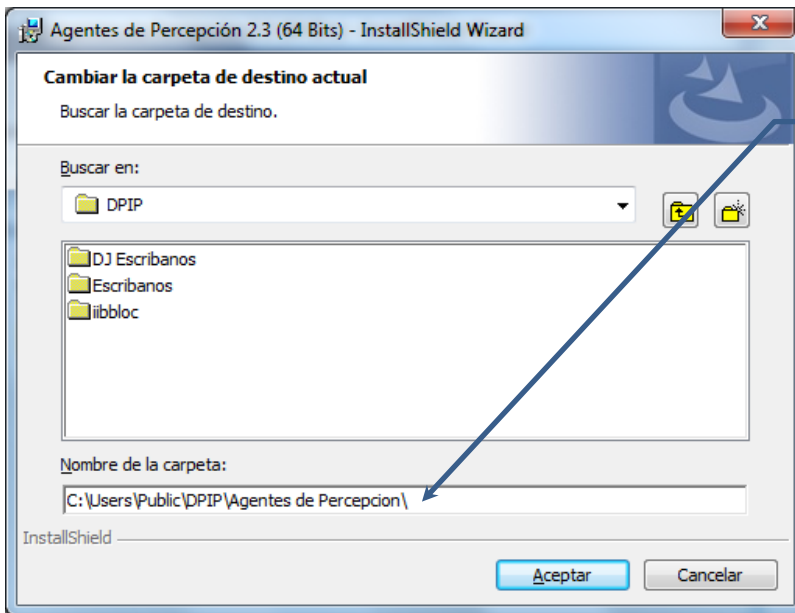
Agentes de Percepción 2.3 (64 Bits) - InstallShield Wizard

Cambiar la carpeta de destino actual

Buscar la carpeta de destino.

Buscar en:

DPIP

DJ Escribanos
Escribanos
iibbloc

Nombre de la carpeta:

C:\Users\Public\DPIP\Agentes de Percepcion\

InstallShield

Aceptar

Cancelar